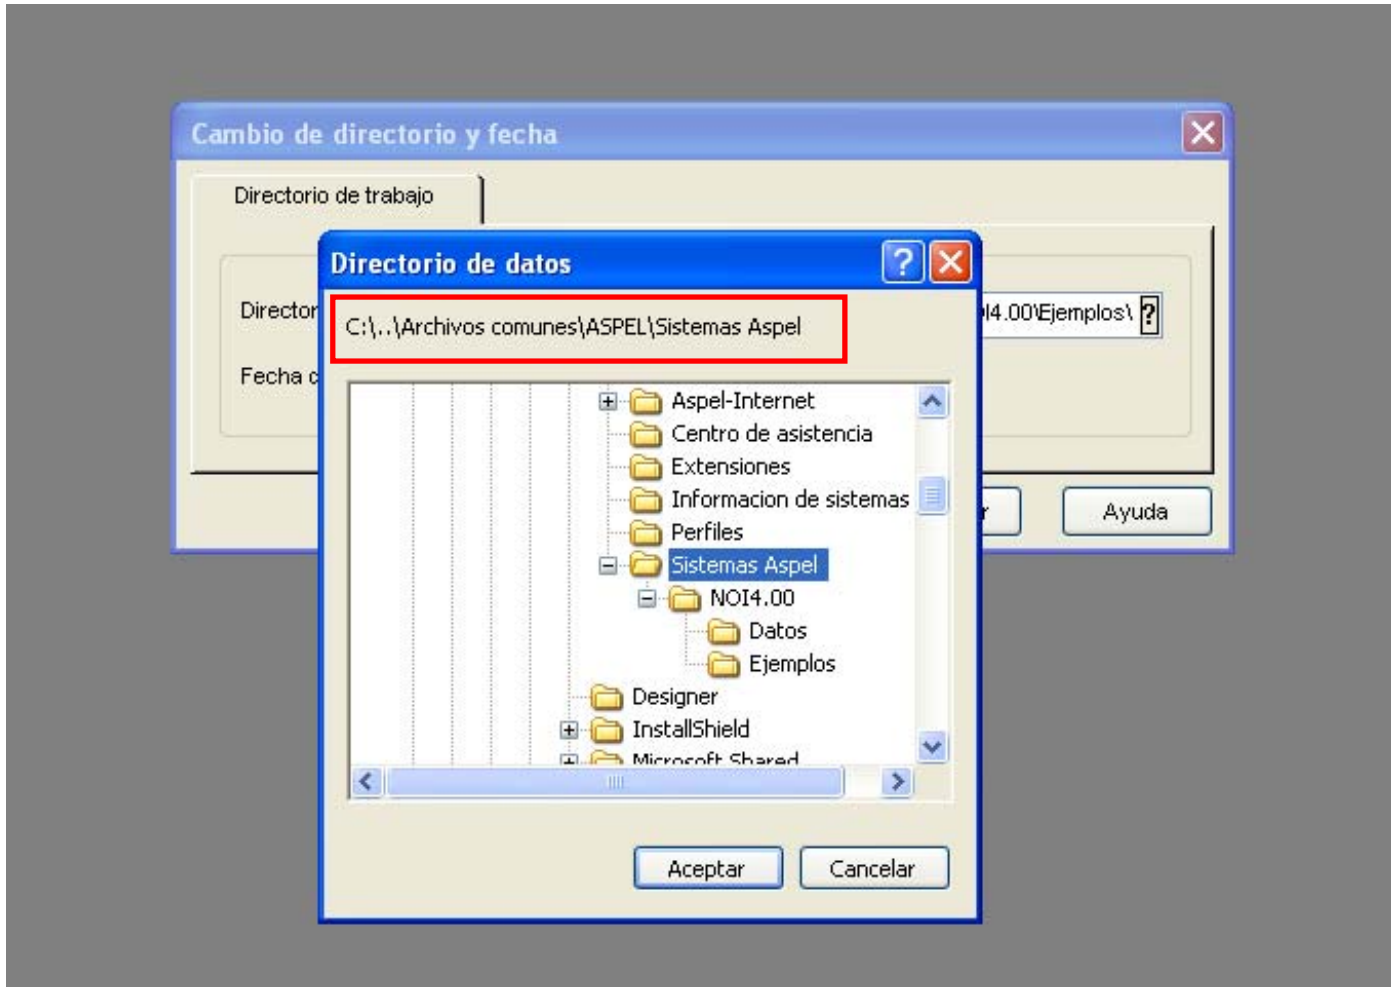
Cambio de directorio y fecha

Directorio de trabajo

Director

Fecha d

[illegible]I4.00\Ejemplos\

?

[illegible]r

Ayuda

Directorio de datos

?

C:\..\Archivos comunes\ASPEL\Sistemas Aspel

Aspel-Internet
Centro de asistencia
Extensiones
Informacion de sistemas
Perfiles
Sistemas Aspel
NOI4.00
Datos
Ejemplos
Designer
InstallShield
Microsoft Shared

Aceptar

Cancelar